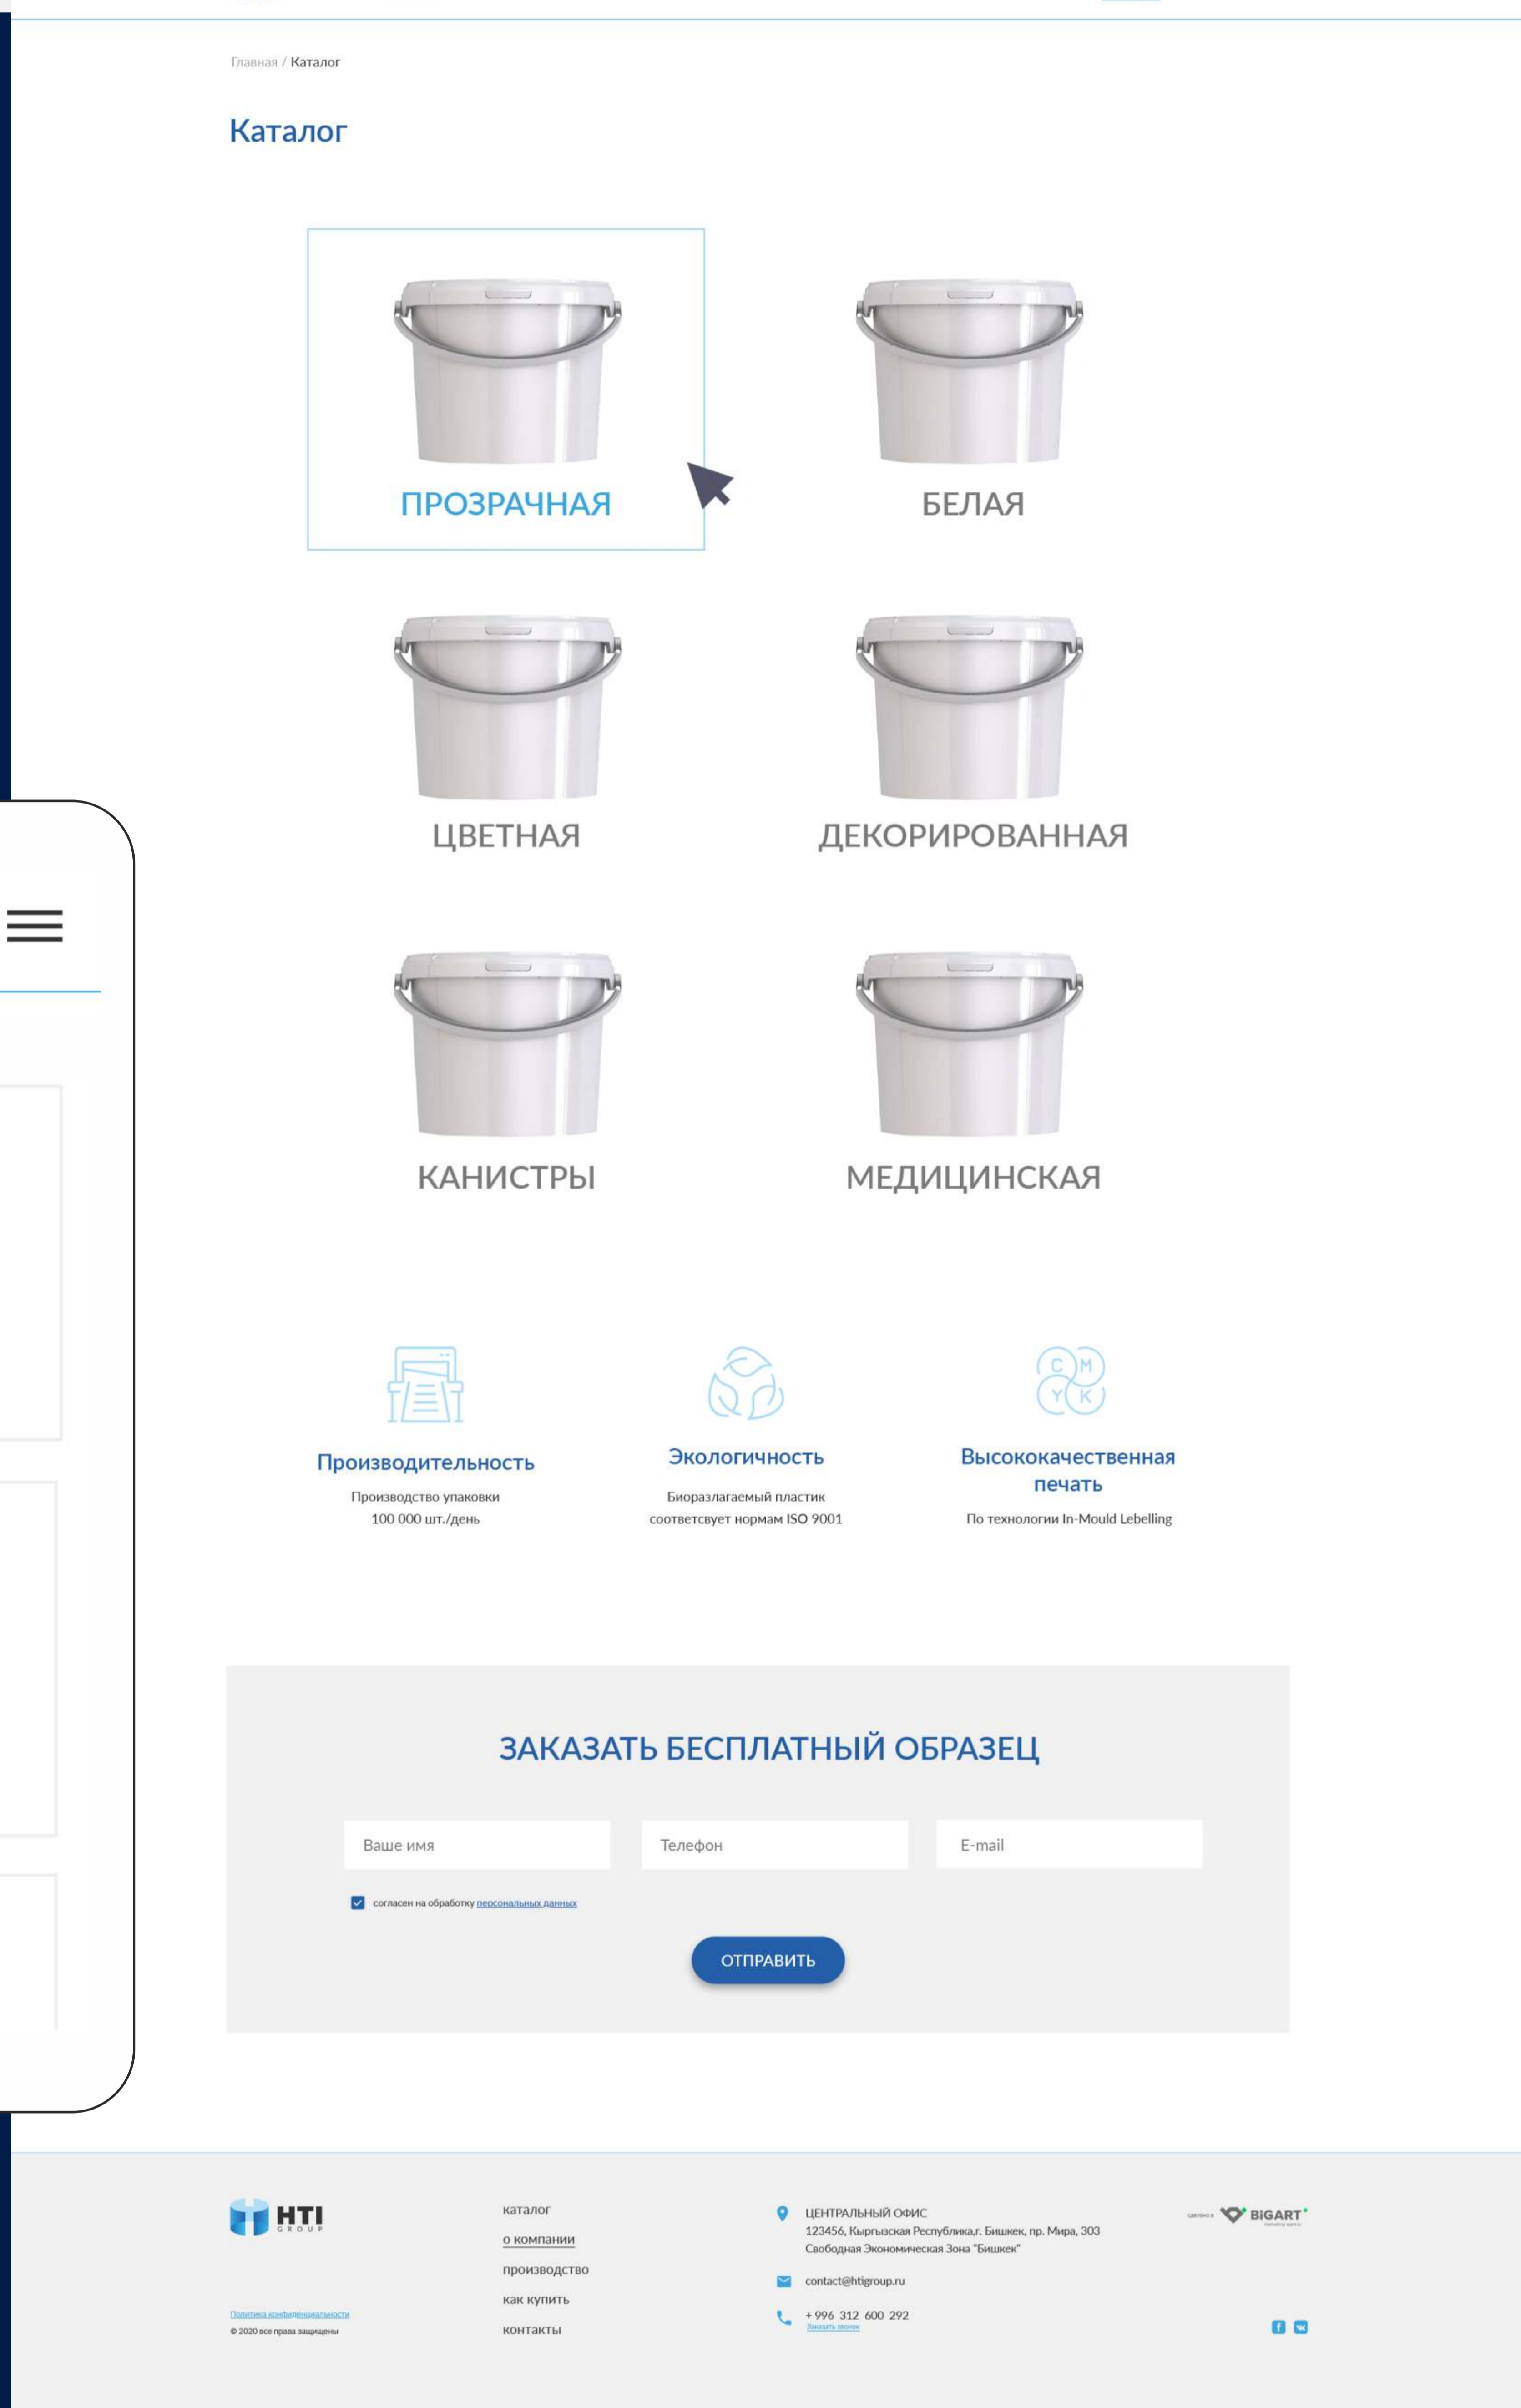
Главная / Каталог

Каталог

ПРОЗРАЧНАЯ

БЕЛАЯ

ЦВЕТНАЯ

ДЕКОРИРОВАННАЯ

КАНИСТРЫ

МЕДИЦИНСКАЯ

C M Y K

Производительность

Производство упаковки 100 000 шт./день

Экологичность

Биоразлагаемый пластик соответсвует нормам ISO 9001

Высококачественная печать

По технологии In-Mould Lebelling

ЗАКАЗАТЬ БЕСПЛАТНЫЙ ОБРАЗЕЦ

Ваше имя

Телефон

E-mail

согласен на обработку персональных данных

ОТПРАВИТЬ

HTI GROUP

Политика конфиденциальности

© 2020 все права защищены

каталог

о компании

производство

как купить

контакты

ЦЕНТРАЛЬНЫЙ ОФИС
123456, Кыргызская Республика,г. Бишкек, пр. Мира, 303
Свободная Экономическая Зона "Бишкек"

contact@htigroup.ru

+ 996 312 600 292
Заказать звонок

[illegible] BIGART